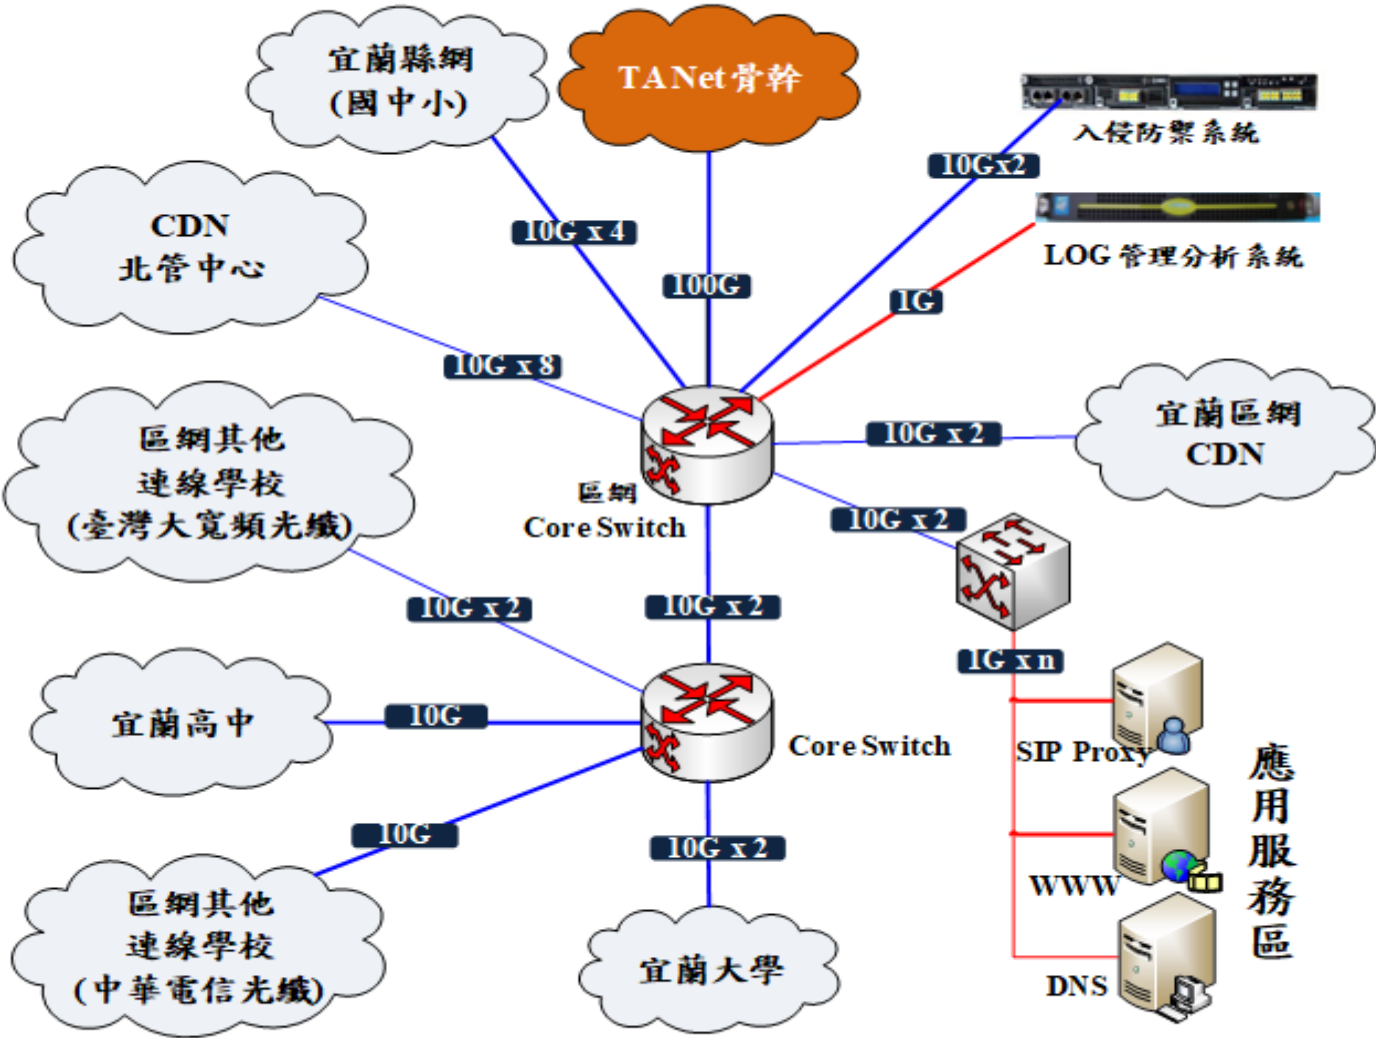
宜蘭縣網
(國中小)

TANet骨幹

入侵防禦系統

10Gx2

LOG 管理分析系統

CDN
北管中心

10G x 4

100G

1G

10G x 8

區網其他
連線學校
(臺灣大寬頻光纖)

宜蘭區網
CDN

10G x 2

區網
Core Switch

10G x 2

10G x 2

10G x 2

1G x n

宜蘭高中

10G

Core Switch

SIP Proxy

應
用
服
務
區

10G

10G x 2

WWW

區網其他
連線學校
(中華電信光纖)

宜蘭大學

DNS